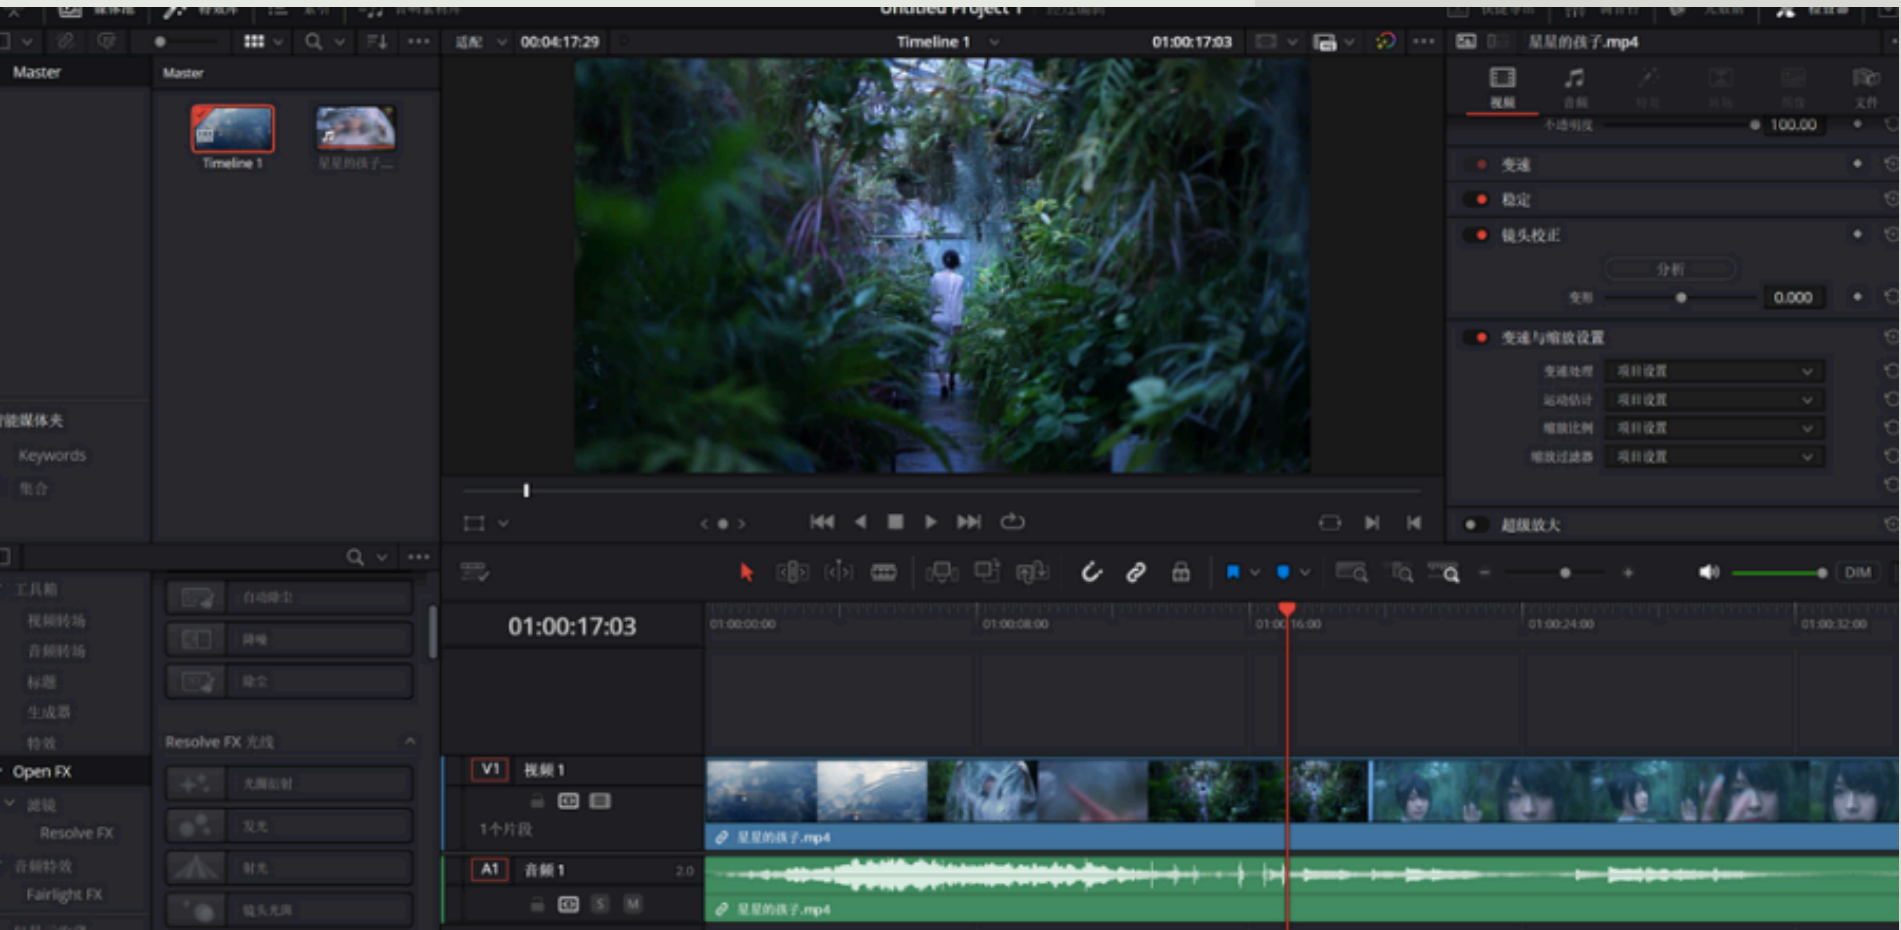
Untitled Project 1

适配 00:04:17:29 Timeline 1 01:00:17:03 星星的孩子.mp4

Master

Master

Timeline 1

星星的孩子...

视频 音频 文件

不透明度 100.00

变速

稳定

镜头校正

分析

变形 0.000

变速与缩放设置

变速处理 项目设置

运动估计 项目设置

缩放比例 项目设置

缩放过滤器 项目设置

超级放大

智能媒体夹

Keywords

集合

工具箱

视频转场

音频转场

标题

生成器

特效

Open FX

滤镜

Resolve FX

音频特效

Fairlight FX

自动修士

降噪

除尘

Resolve FX 光线

光圈衍射

发光

射光

镜头光斑

01:00:17:03

01:00:00:00 01:00:08:00 01:00:16:00 01:00:24:00 01:00:32:00

V1 视频 1

1个片段

星星的孩子.mp4

A1 音频 1 2.0

S M

星星的孩子.mp4

DIM